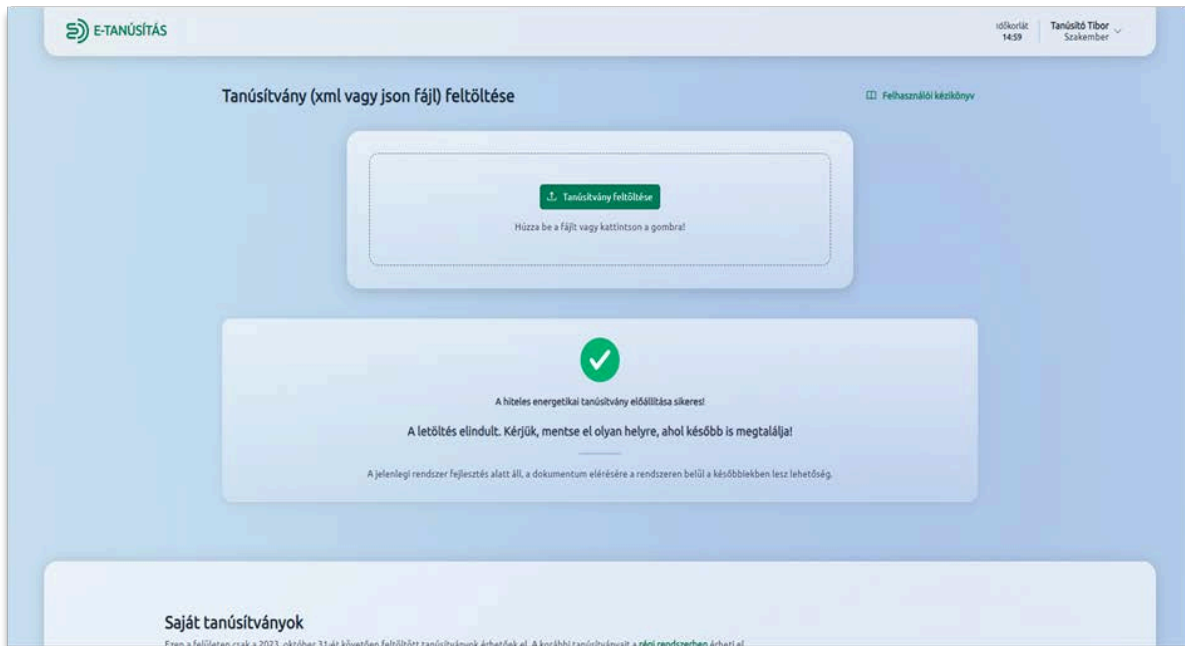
E-TANÚSÍTÁS

Időkorlát
14:59

Tanúsító Tibor
Szakember

Tanúsítvány (xml vagy json fájl) feltöltése

Felhasználói kézikönyv

Tanúsítvány feltöltése

Húzza be a fájlt vagy kattintson a gombra!

A hiteles energetikai tanúsítvány előállítása sikeres!

A letöltés elindult. Kérjük, mentse el olyan helyre, ahol később is megtalálja!

A jelenlegi rendszer fejlesztés alatt áll, a dokumentum elérésére a rendszeren belül a későbbiekben lesz lehetőség.

Saját tanúsítványok

Ezen a felületen csak a 2023. október 31-ét követően feltöltött tanúsítványok érhetőek el. A korábbi tanúsítványait a régi rendszerben érheti el.